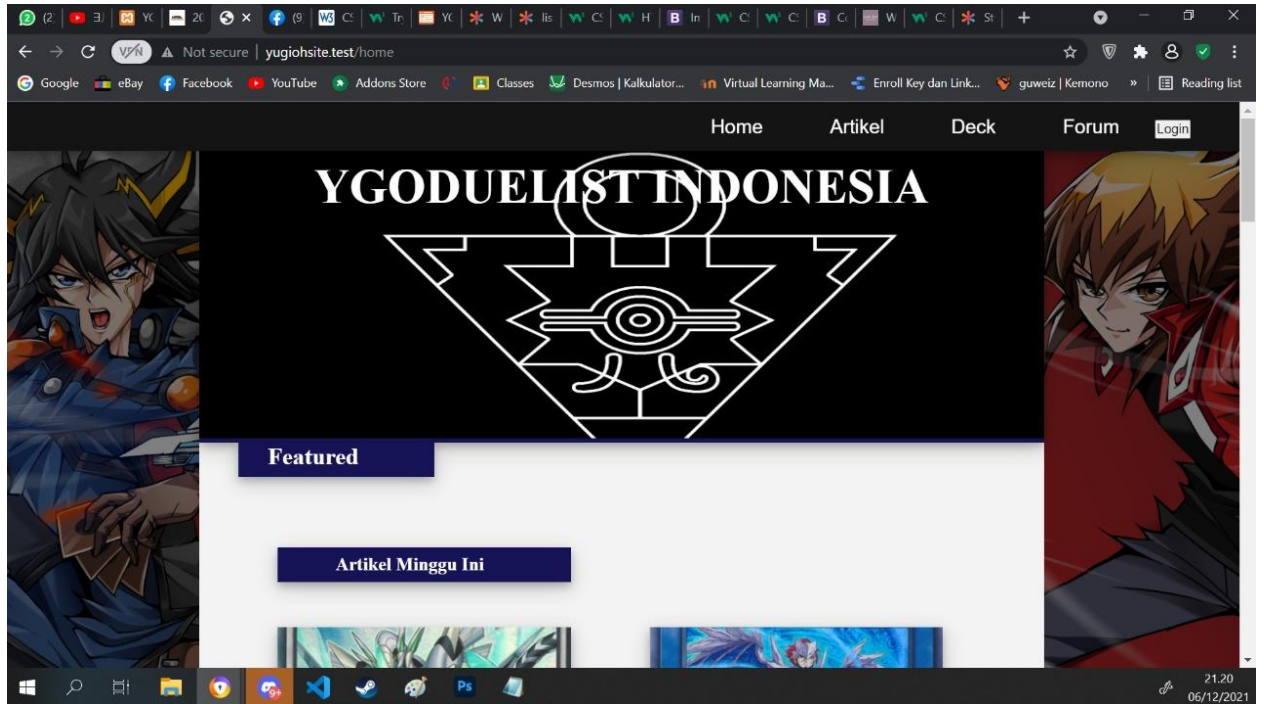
(2 | 3 | YC | 20 | × | (9 | C: | Tr | YC | W | lis | C: | H | In | C: | C: | Cc | W | C: | St | +

VPN Not secure | yugiohsite.test/home

Google eBay Facebook YouTube Addons Store Classes Desmos | Kalkulator... Virtual Learning Ma... Enroll Key dan Link... guweiz | Kemono » Reading list

Home Artikel Deck Forum Login

YGODUELIST INDONESIA

Featured

Artikel Minggu Ini

21.20
06/12/2021